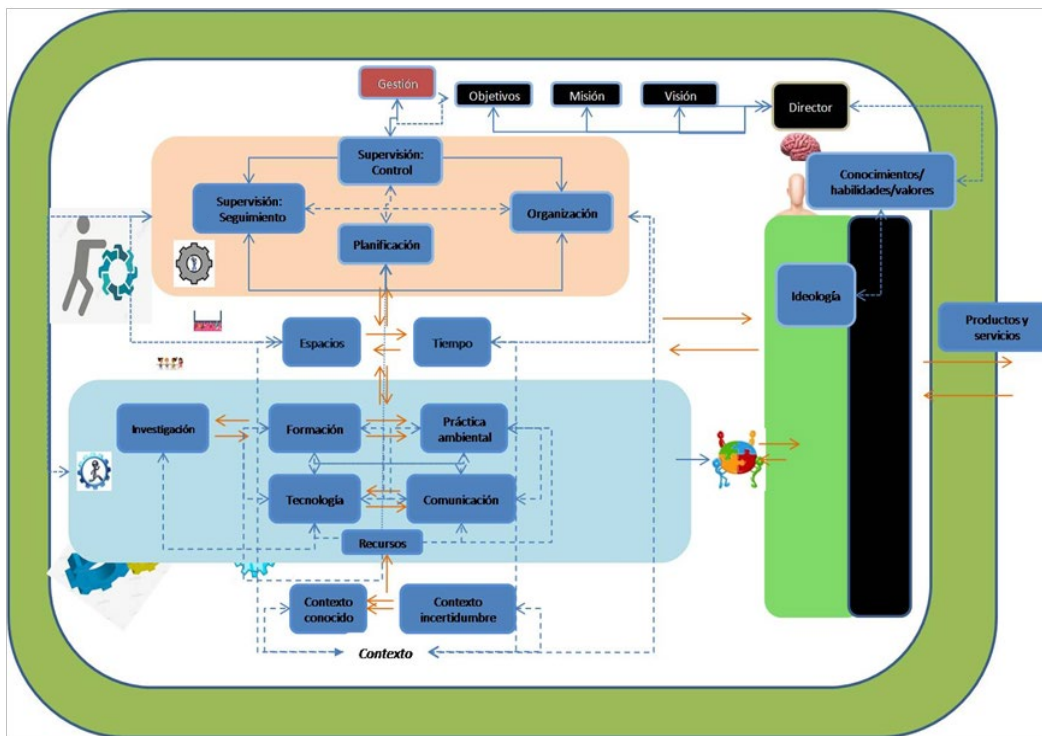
Gestión

Objetivos

Misión

Visión

Director

Supervisión: Control

Supervisión: Seguimiento

Organización

Planificación

Conocimientos/ habilidades/valores

Ideología

Productos y servicios

Espacios

Tiempo

Investigación

Formación

Práctica ambiental

Tecnología

Comunicación

Recursos

Contexto conocido

Contexto incertidumbre

Contexto